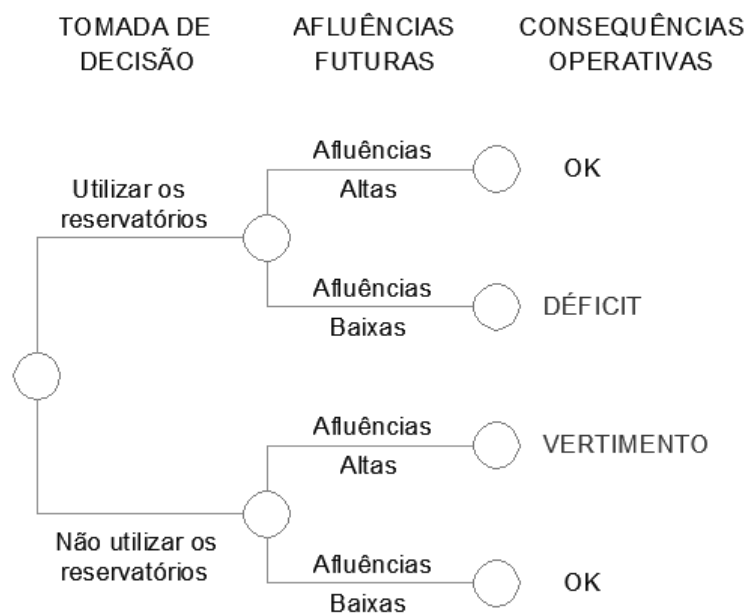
TOMADA DE DECISÃO

AFLUÊNCIAS FUTURAS

CONSEQUÊNCIAS OPERATIVAS

Utilizar os reservatórios

Afluências Altas

OK

Afluências Baixas

DÉFICIT

Afluências Altas

VERTIMENTO

Não utilizar os reservatórios

Afluências Baixas

OK